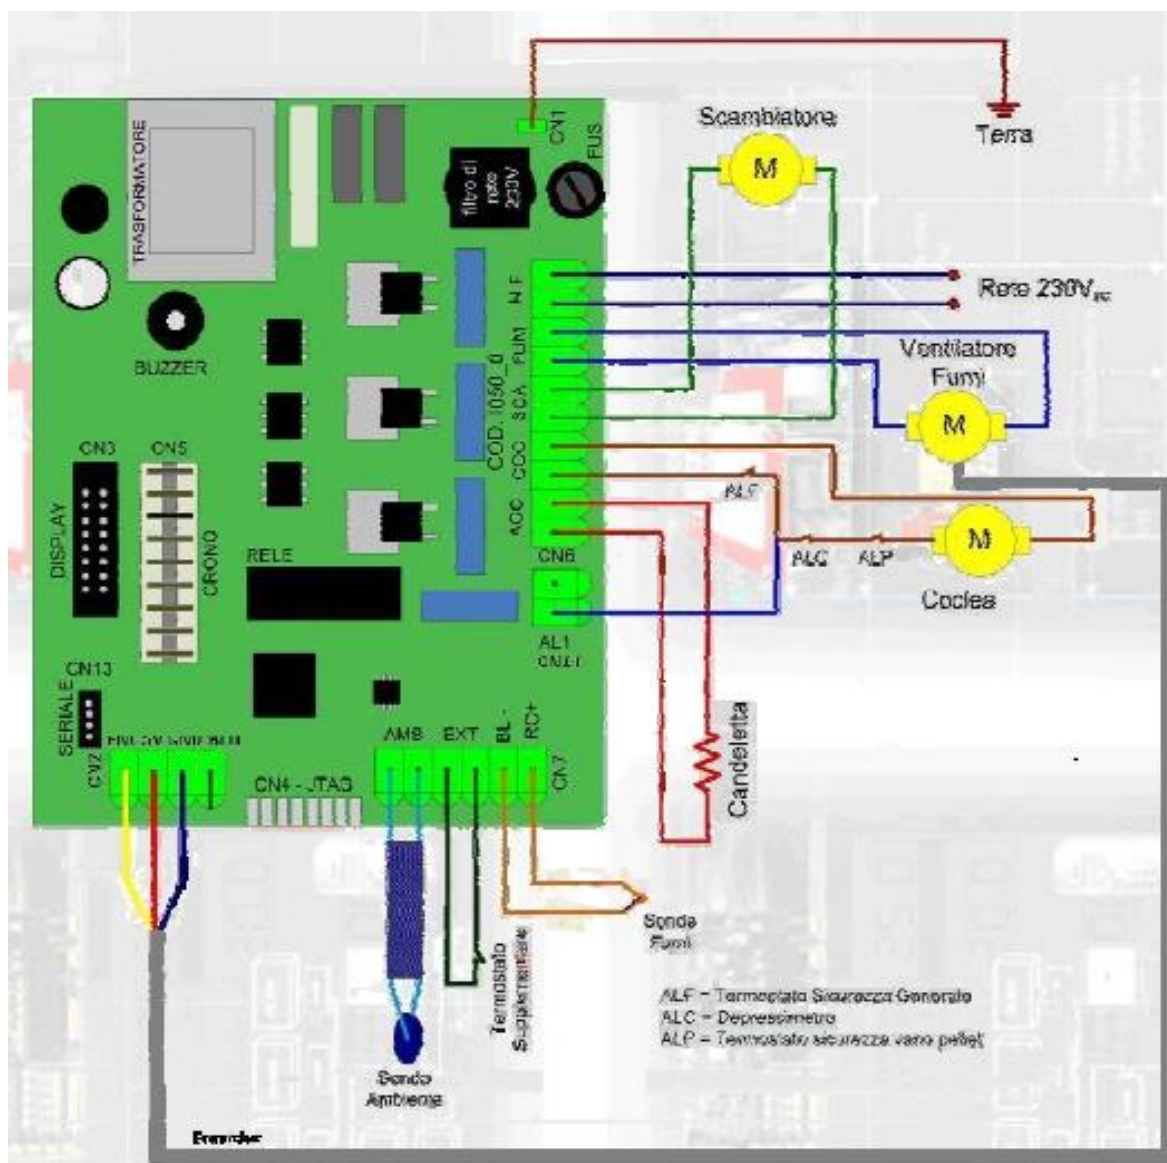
Scambiatore
M
Terra
CN1
FUS
TRASFORMATORE
filtro di rete 230V
N F
Rete 230V$_{ac}$
FUM
Ventilatore Fumi
M
SCA
COD. 1050_0
COO
COO
ACC
BUZZER
ALF
CN3
CN5
DISPLAY
CRONO
RELE
CN6
ALC
ALP
M
Coclea
AL1
CN11
CN13
SERIALE
CV2
ENC 5V GND BUT
CN4 - JTAG
AMB
EXT
BL-
RC+
CN7
Candeletta
Sonda Fumi
Termostato Supplementare
ALF = Termostato Sicurezza Generale
ALC = Depressimetro
ALP = Termostato sicurezza vano pellet
Sonda Ambiente
Encoder